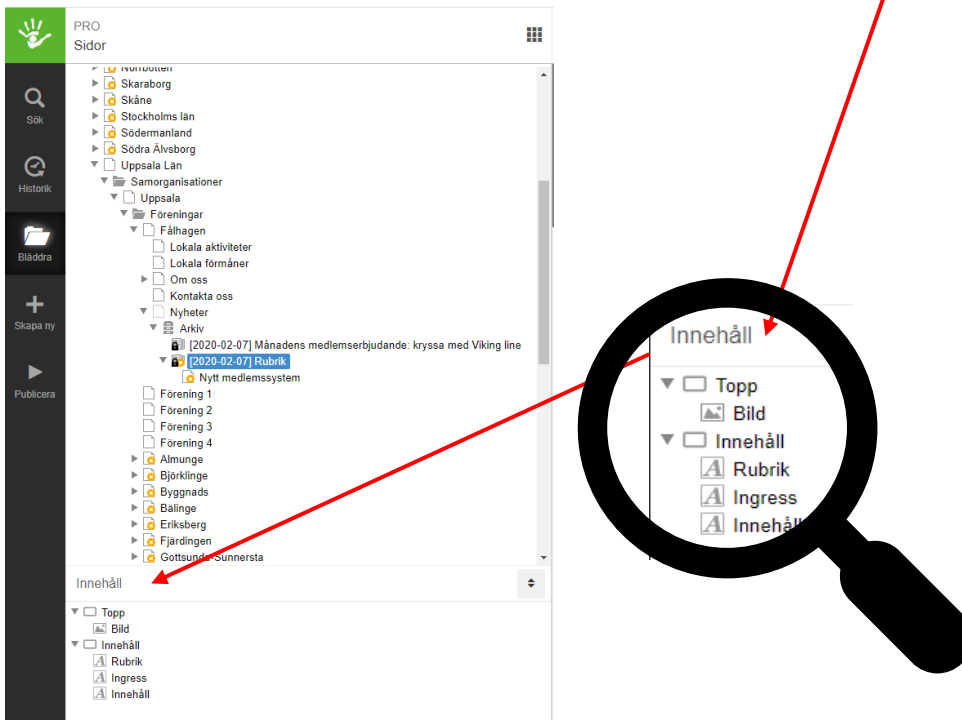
PRO
Sidor

Sök
Historik
Bläddra
Skapa ny
Publicera

Norrbotten
Skaraborg
Skåne
Stockholms län
Södermanland
Södra Älvsborg
Uppsala Län
Samorganisationer
Uppsala
Föreningar
Fålhagen
Lokala aktiviteter
Lokala förmåner
Om oss
Kontakta oss
Nyheter
Arkiv
[2020-02-07] Månadens medlemserbjudande: kryssa med Viking line
[2020-02-07] Rubrik
Nytt medlemssystem
Förening 1
Förening 2
Förening 3
Förening 4
Almunge
Björklinge
Byggnads
Bälinge
Eriksberg
Fjärdingen
Gottsunda Sunnersta

Innehåll

Topp
Bild
Innehåll
Rubrik
Ingress
Innehåll

Innehåll
Topp
Bild
Innehåll
Rubrik
Ingress
Innehåll